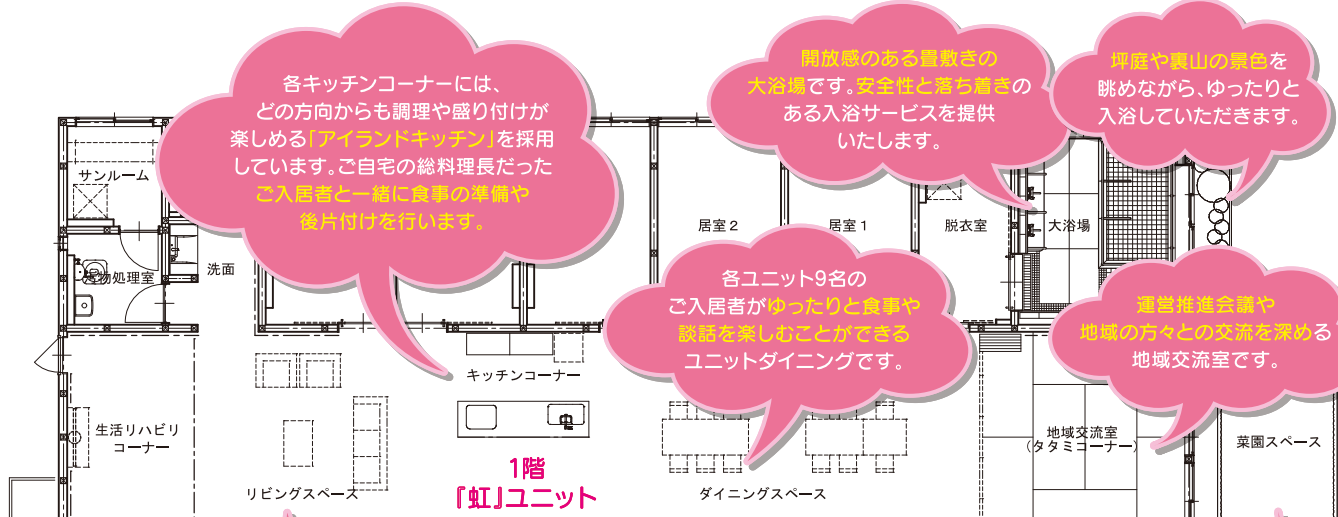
各キッチンコーナーには、どの方向からも調理や盛り付けが楽しめる「アイランドキッチン」を採用しています。ご自宅の総料理長だったご入居者と一緒に食事の準備や後片付けを行います。

開放感のある畳敷きの大浴場です。安全性と落ち着きのある入浴サービスを提供いたします。

坪庭や裏山の景色を眺めながら、ゆったりと入浴していただきます。

サンルーム

汚物処理室

洗面

居室２

居室１

脱衣室

大浴場

各ユニット9名のご入居者がゆったりと食事や談話を楽しむことができるユニットダイニングです。

運営推進会議や地域の方々との交流を深める地域交流室です。

キッチンコーナー

生活リハビリコーナー

リビングスペース

1階
『虹』ユニット

ダイニングスペース

地域交流室
（タタミコーナー）

菜園スペース